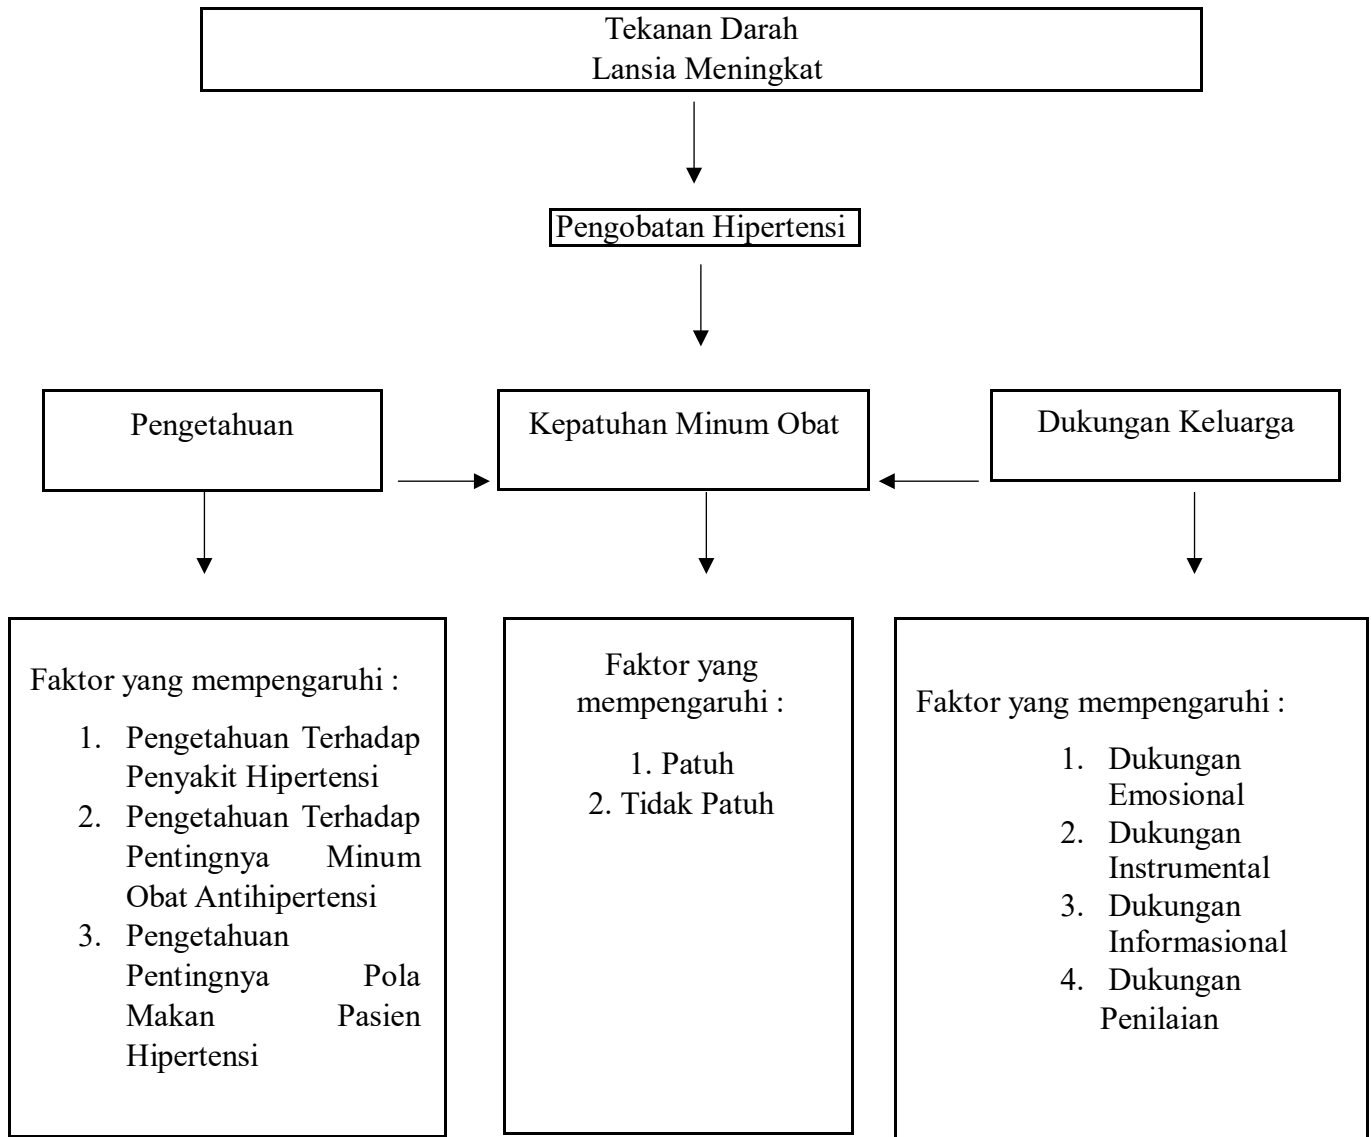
Tekanan Darah
Lansia Meningkat

Pengobatan Hipertensi

Pengetahuan

Kepatuhan Minum Obat

Dukungan Keluarga

Faktor yang mempengaruhi :
1. Pengetahuan Terhadap Penyakit Hipertensi
2. Pengetahuan Terhadap Pentingnya Minum Obat Antihipertensi
3. Pengetahuan Pentingnya Pola Makan Pasien Hipertensi

Faktor yang mempengaruhi :
1. Patuh
2. Tidak Patuh

Faktor yang mempengaruhi :
1. Dukungan Emosional
2. Dukungan Instrumental
3. Dukungan Informasional
4. Dukungan Penilaian